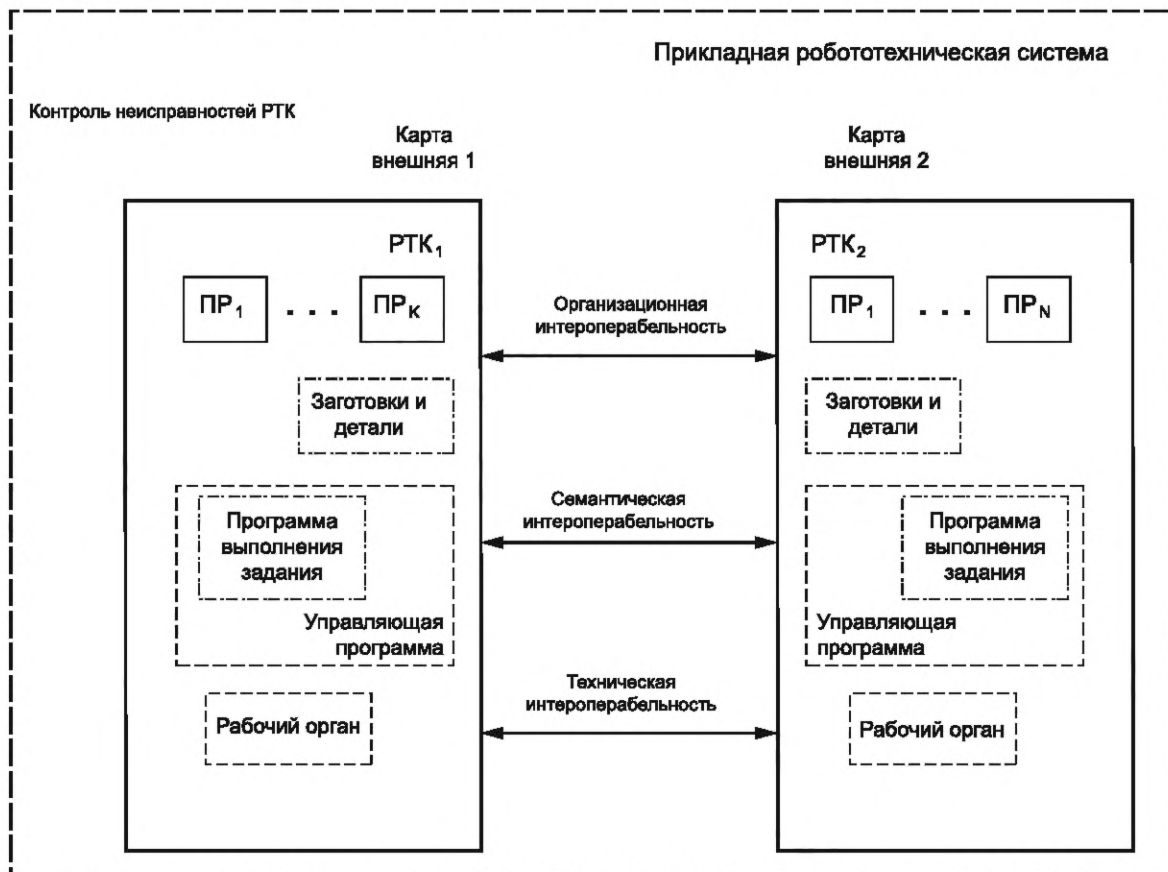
Прикладная робототехническая система

Контроль неисправностей РТК

Карта внешняя 1

Карта внешняя 2

$РТК_1$

$ПР_1$ . . . $ПР_К$

Заготовки и детали

Программа выполнения задания

Управляющая программа

Рабочий орган

Организационная интероперабельность

Семантическая интероперабельность

Техническая интероперабельность

$РТК_2$

$ПР_1$ . . . $ПР_N$

Заготовки и детали

Программа выполнения задания

Управляющая программа

Рабочий орган